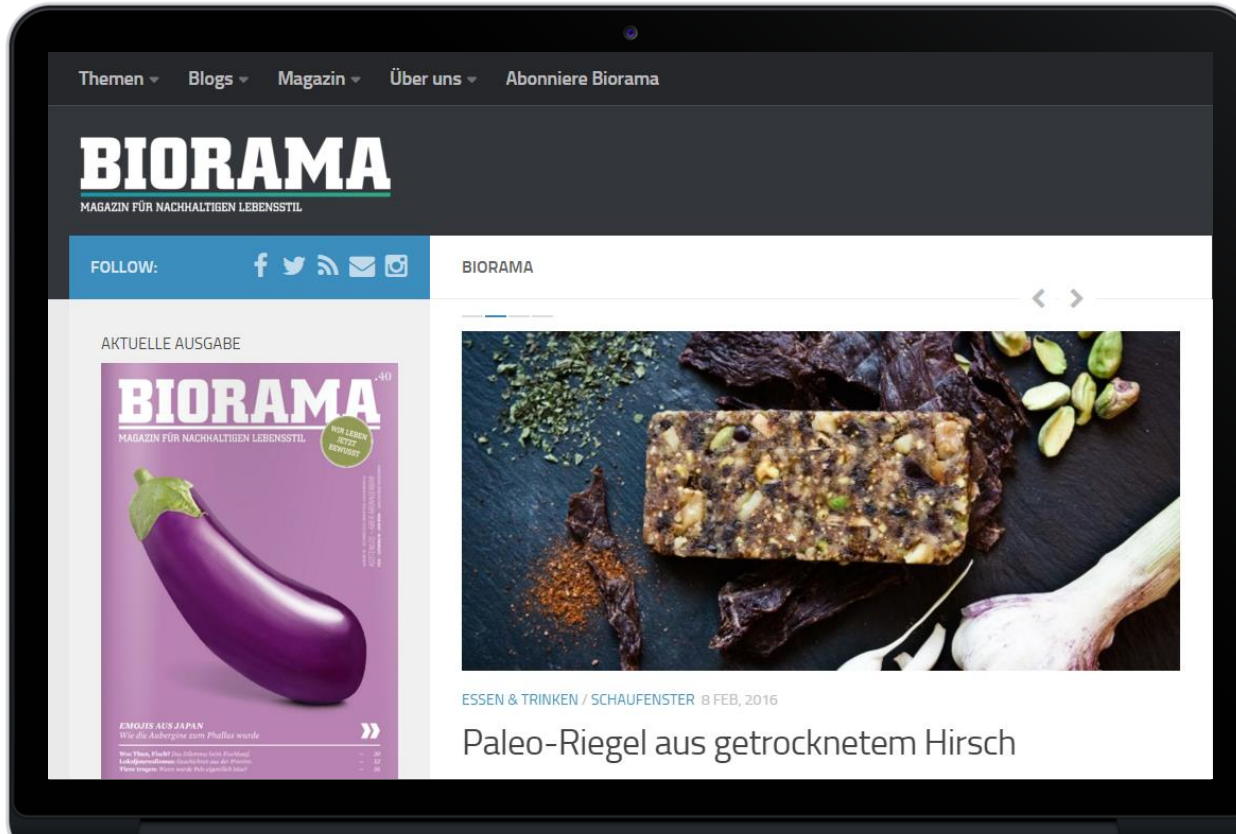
Themen Blogs Magazin Über uns Abonniere Biorama

BIORAMA
MAGAZIN FÜR NACHHALTIGEN LEBENSSTIL

FOLLOW:

BIORAMA

AKTUELLE AUSGABE

BIORAMA .40
MAGAZIN FÜR NACHHALTIGEN LEBENSSTIL
WIR LEBEN JETZT BEWUSST

EMOJIS AUS JAPAN
Wie die Aubergine zum Phallus wurde

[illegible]

ESSEN & TRINKEN / SCHAUFENSTER 8 FEB, 2016

Paleo-Riegel aus getrocknetem Hirsch